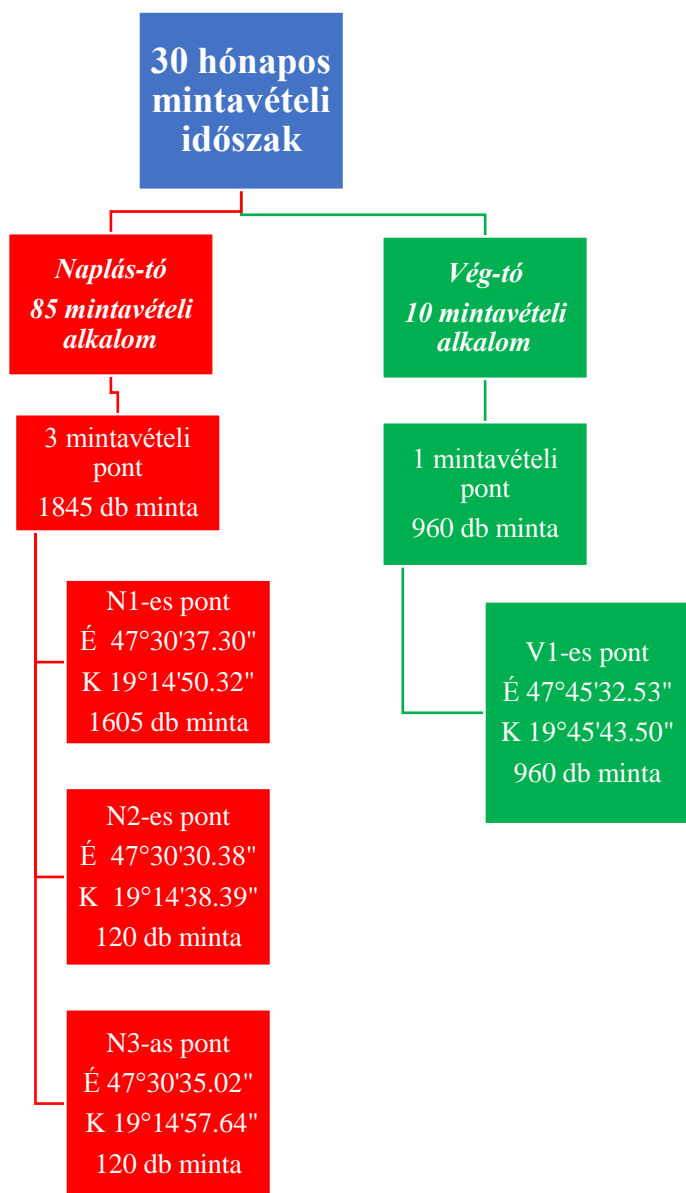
30 hónapos mintavételi időszak

Naplás-tó
85 mintavételi alkalom

3 mintavételi pont
1845 db minta

N1-es pont
É 47°30'37.30"
K 19°14'50.32"
1605 db minta

N2-es pont
É 47°30'30.38"
K 19°14'38.39"
120 db minta

N3-as pont
É 47°30'35.02"
K 19°14'57.64"
120 db minta

Vég-tó
10 mintavételi alkalom

1 mintavételi pont
960 db minta

V1-es pont
É 47°45'32.53"
K 19°45'43.50"
960 db minta